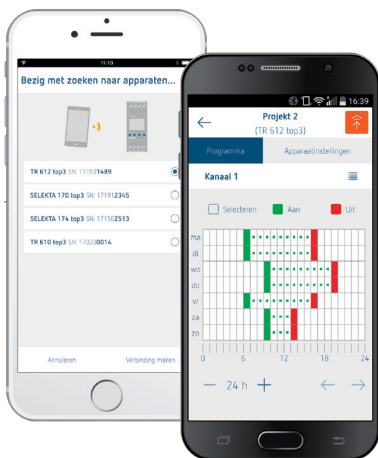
11:19

Bezig met zoeken naar apparaten...

TR 612 top3 SN: 171501489

SELEKTA 170 top3 SN: 171912345

SELEKTA 174 top3 SN: 171502513

TR 610 top3 SN: 170200014

Annuleren

Verbinding maken

16:39

Projekt 2
(TR 612 top3)

Programma

Apparaatinstellingen

Kanaal 1

Selecteren

Aan

Uit

ma
di
wo
do
vr
za
zo

0
6
12
18
24

24 h